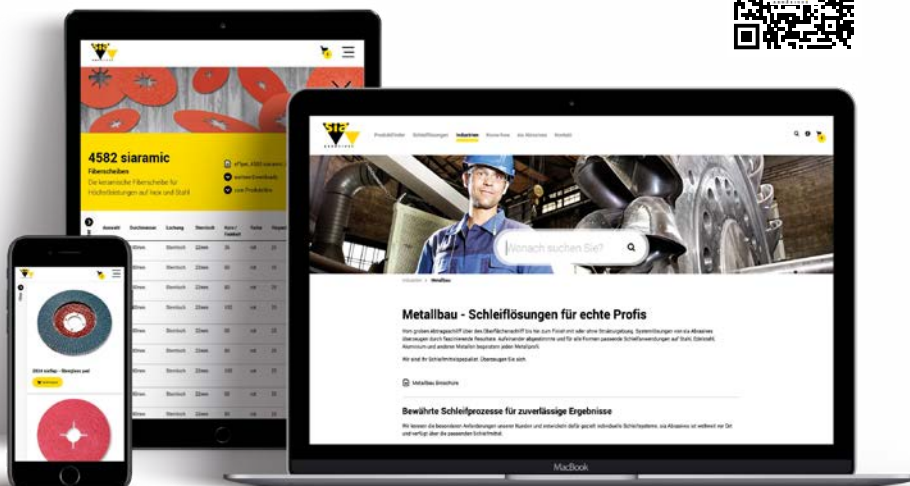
4582 siaramic

Fiberscheiben

Die keramische Fiberscheibe für Hochleistungen auf Inox und Stahl

weitere Downloads

zum Produktfinder

Produktfinder Schleiflösungen Industrien Know-how sia Abrasives Kontakt

Wonach suchen Sie?

Industrien > Metallbau

Metallbau - Schleiflösungen für echte Profis

Wir sind Ihr Schleifmittelspezialist. Überzeugen Sie sich.

Metallbau Broschüre

Bewährte Schleifprozesse für zuverlässige Ergebnisse

2824 siaflap – Überzeugen pur

MacBook